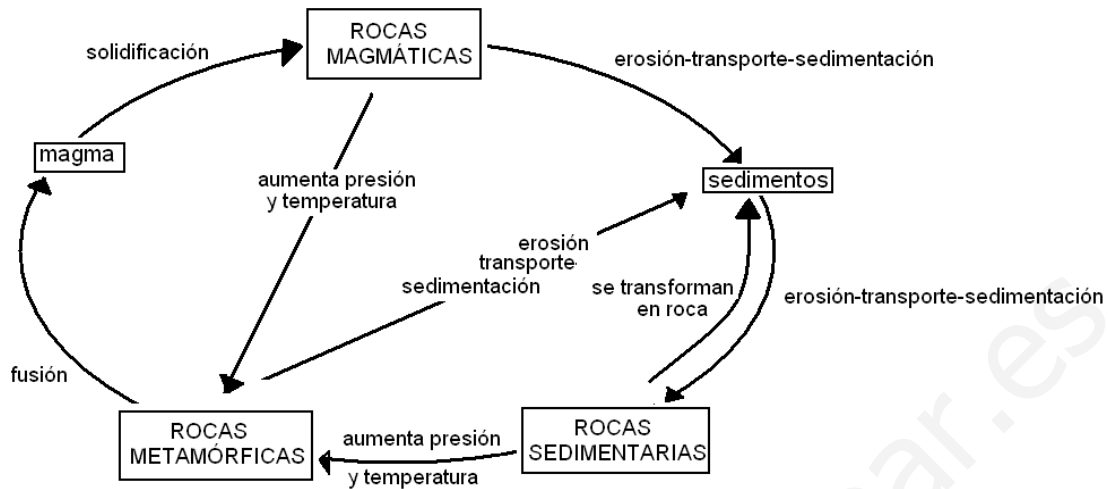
solidificación

ROCAS MAGMÁTICAS

erosión-transporte-sedimentación

magma

aumenta presión y temperatura

sedimentos

erosión transporte sedimentación

se transforman en roca

erosión-transporte-sedimentación

fusión

ROCAS METAMÓRFICAS

aumenta presión y temperatura

ROCAS SEDIMENTARIAS

ar.es